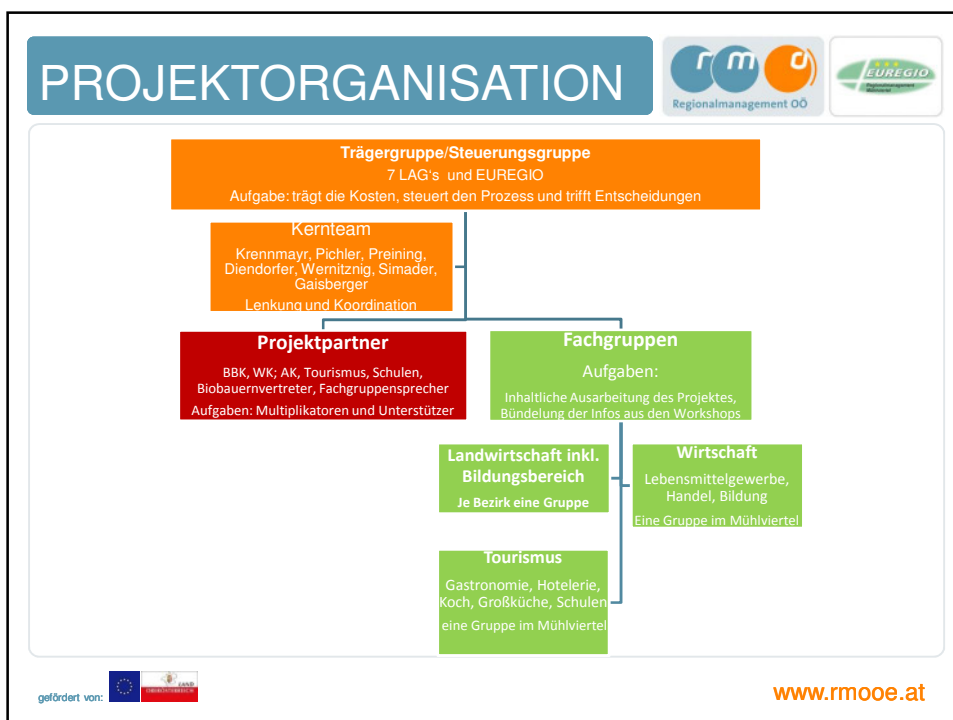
PROJEKTORGANISATION

rmd
Regionalmanagement OÖ

EUREGIO

Trägergruppe/Steuerungsgruppe
7 LAG's und EUREGIO
Aufgabe: trägt die Kosten, steuert den Prozess und trifft Entscheidungen

Kernteam
Krennmayr, Pichler, Preining, Diendorfer, Wernitznig, Simader, Gaisberger
Lenkung und Koordination

Projektpartner
BBK, WK; AK, Tourismus, Schulen, Biobauernvertreter, Fachgruppensprecher
Aufgaben: Multiplikatoren und Unterstützer

Fachgruppen
Aufgaben:
Inhaltliche Ausarbeitung des Projektes, Bündelung der Infos aus den Workshops

Landwirtschaft inkl. Bildungsbereich
Je Bezirk eine Gruppe

Wirtschaft
Lebensmittelgewerbe, Handel, Bildung
Eine Gruppe im Mühlviertel

Tourismus
Gastronomie, Hotelerie, Koch, Großküche, Schulen
eine Gruppe im Mühlviertel

gefördert von:

www.rmooe.at